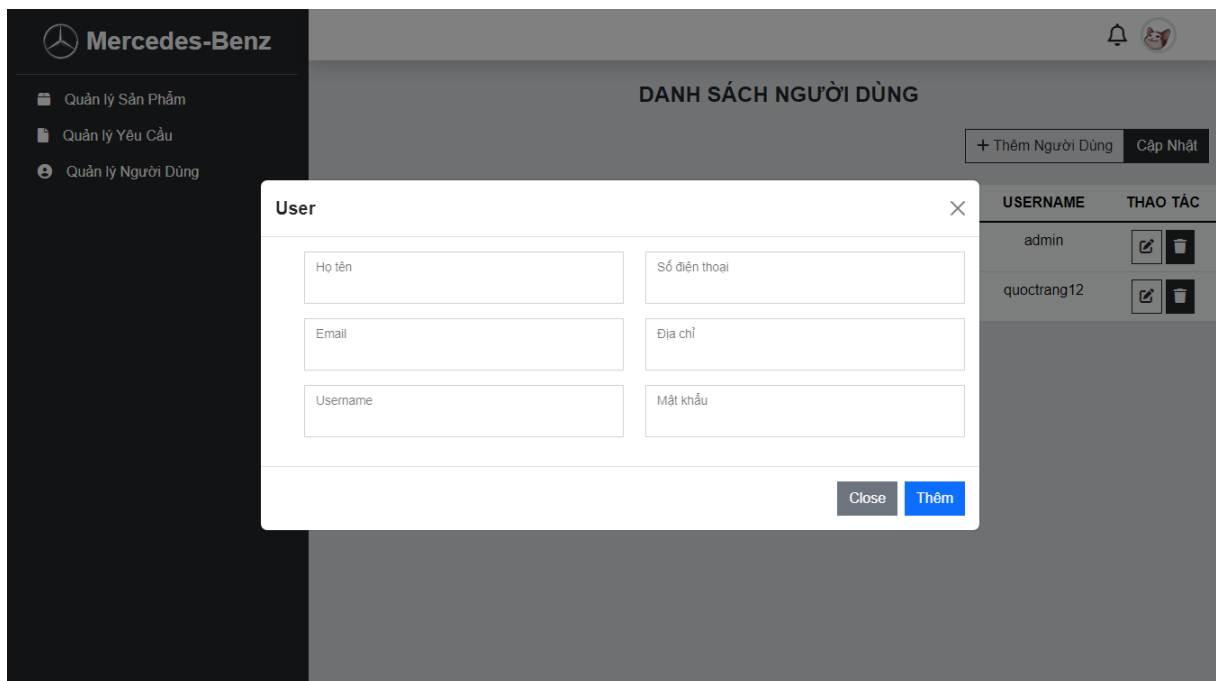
Mercedes-Benz

Quản lý Sản Phẩm
Quản lý Yêu Cầu
Quản lý Người Dùng

DANH SÁCH NGƯỜI DÙNG

+ Thêm Người Dùng
Cập Nhật

| USERNAME | THAO TÁC |
|---|---|
| admin | |
| quoctrang12 | |

User

Họ tên
Số điện thoại
Email
Địa chỉ
Username
Mật khẩu

Close
Thêm